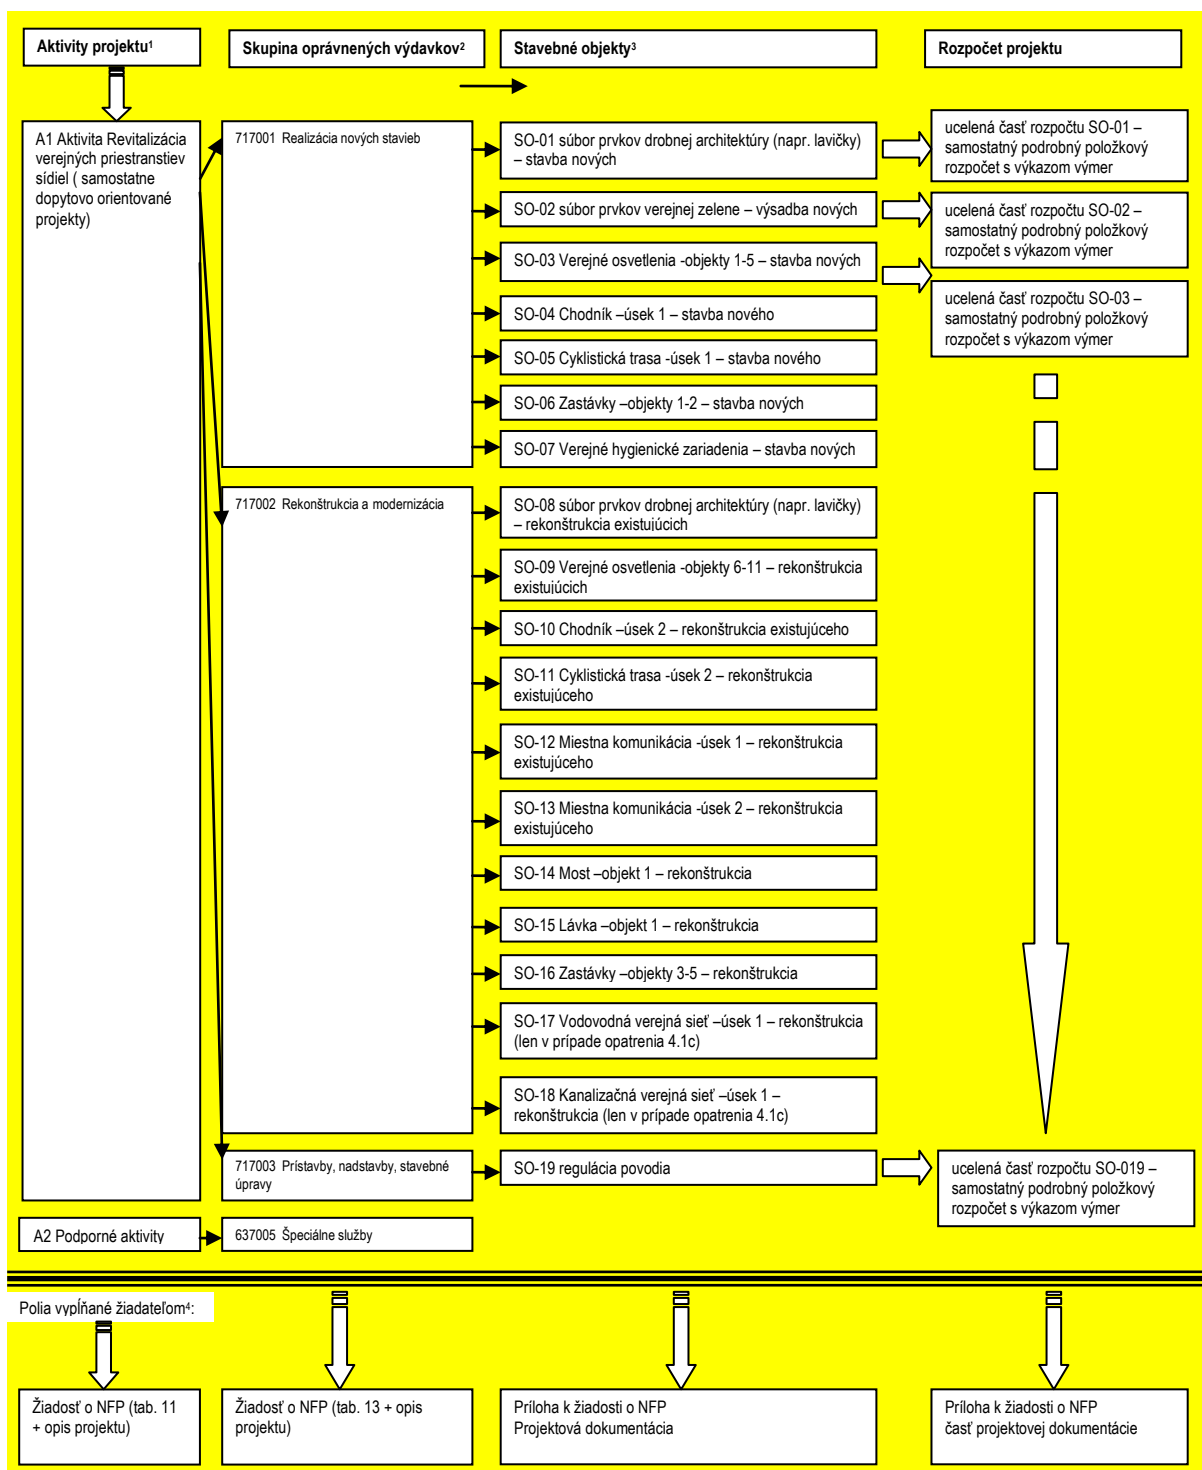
Aktivity projektu$^1$

Skupina oprávnených výdavkov$^2$

Stavebné objekty$^3$

Rozpočet projektu

A1 Aktivita Revitalizácia verejných priestranstiev sídiel ( samostatne dopytovo orientované projekty)

717001 Realizácia nových stavieb

SO-01 súbor prvkov drobnej architektúry (napr. lavičky) – stavba nových

ucelená časť rozpočtu SO-01 – samostatný podrobný položkový rozpočet s výkazom výmer

SO-02 súbor prvkov verejnej zelene – výsadba nových

ucelená časť rozpočtu SO-02 – samostatný podrobný položkový rozpočet s výkazom výmer

SO-03 Verejné osvetlenia -objekty 1-5 – stavba nových

ucelená časť rozpočtu SO-03 – samostatný podrobný položkový rozpočet s výkazom výmer

SO-04 Chodník –úsek 1 – stavba nového

SO-05 Cyklistická trasa -úsek 1 – stavba nového

SO-06 Zastávky –objekty 1-2 – stavba nových

SO-07 Verejné hygienické zariadenia – stavba nových

717002 Rekonštrukcia a modernizácia

SO-08 súbor prvkov drobnej architektúry (napr. lavičky) – rekonštrukcia existujúcich

SO-09 Verejné osvetlenia -objekty 6-11 – rekonštrukcia existujúcich

SO-10 Chodník –úsek 2 – rekonštrukcia existujúceho

SO-11 Cyklistická trasa -úsek 2 – rekonštrukcia existujúceho

SO-12 Miestna komunikácia -úsek 1 – rekonštrukcia existujúceho

SO-13 Miestna komunikácia -úsek 2 – rekonštrukcia existujúceho

SO-14 Most –objekt 1 – rekonštrukcia

SO-15 Lávka –objekt 1 – rekonštrukcia

SO-16 Zastávky –objekty 3-5 – rekonštrukcia

SO-17 Vodovodná verejná sieť –úsek 1 – rekonštrukcia (len v prípade opatrenia 4.1c)

SO-18 Kanalizačná verejná sieť –úsek 1 – rekonštrukcia (len v prípade opatrenia 4.1c)

717003 Prístavby, nadstavby, stavebné úpravy

SO-19 regulácia povodia

ucelená časť rozpočtu SO-019 – samostatný podrobný položkový rozpočet s výkazom výmer

A2 Podporné aktivity

637005 Špeciálne služby

Polia vypĺňané žiadateľom$^4$:

Žiadosť o NFP (tab. 11 + opis projektu)

Žiadosť o NFP (tab. 13 + opis projektu)

Príloha k žiadosti o NFP Projektová dokumentácia

Príloha k žiadosti o NFP časť projektovej dokumentácie